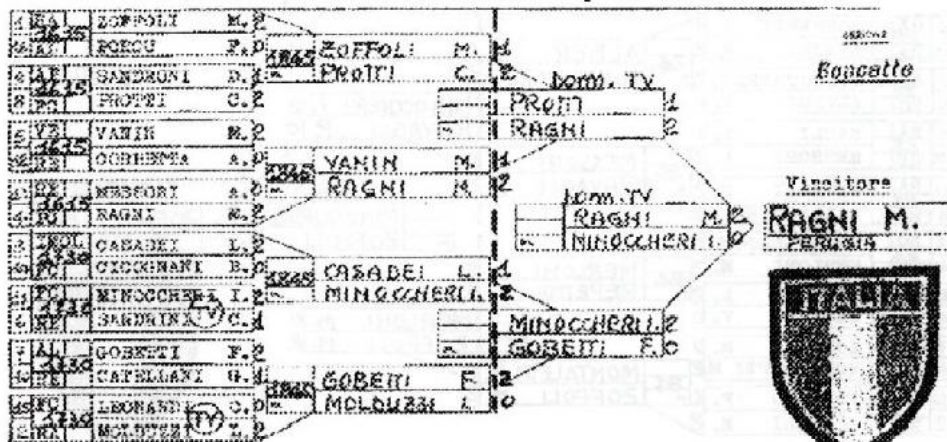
| | | | |
|---|---|---|---|
| 4 | BA | ZOFFOLI | M. 2 |
| 5 | | PORCU | F. 0 |
| 4 | AT | SANDRONI | D. 1 |
| 8 | PC | PROTTI | C. 2 |
| 5 | VE | VANIN | M. 2 |
| | | GOBBETTA | A. 0 |
| | | MESSORI | A. 0 |
| | PU | RAGNI | M. 2 |
| 3 | | CASADEI | L. 2 |
| | FC | CICCHINANI | E. 0 |
| | PC | MINOCCHERI | I. 2 |
| 6 | | SARDRINA | C. 1 |
| 7 | AL | GOBETTI | F. 2 |
| | | CAPELLANI | G. 1 |
| | | LEONARDI | C. 0 |
| | | MOLDUZZI | 2 |

ZOFFOLI M. 1
PROTTI C. 2

VANIN M. 1
RAGNI M. 2

CASADEI L. 1
MINOCCHERI I. 2

GOBETTI F. 2
MOLDUZZI L. 0

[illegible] TV
PROTTI 1
RAGNI 2

MINOCCHERI I. 2
GOBETTI F. 0

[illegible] TV
RAGNI M. 2
MINOCCHERI I. 0

Boccette

Vincitore

RAGNI M.
PERUGIA

ITALIA